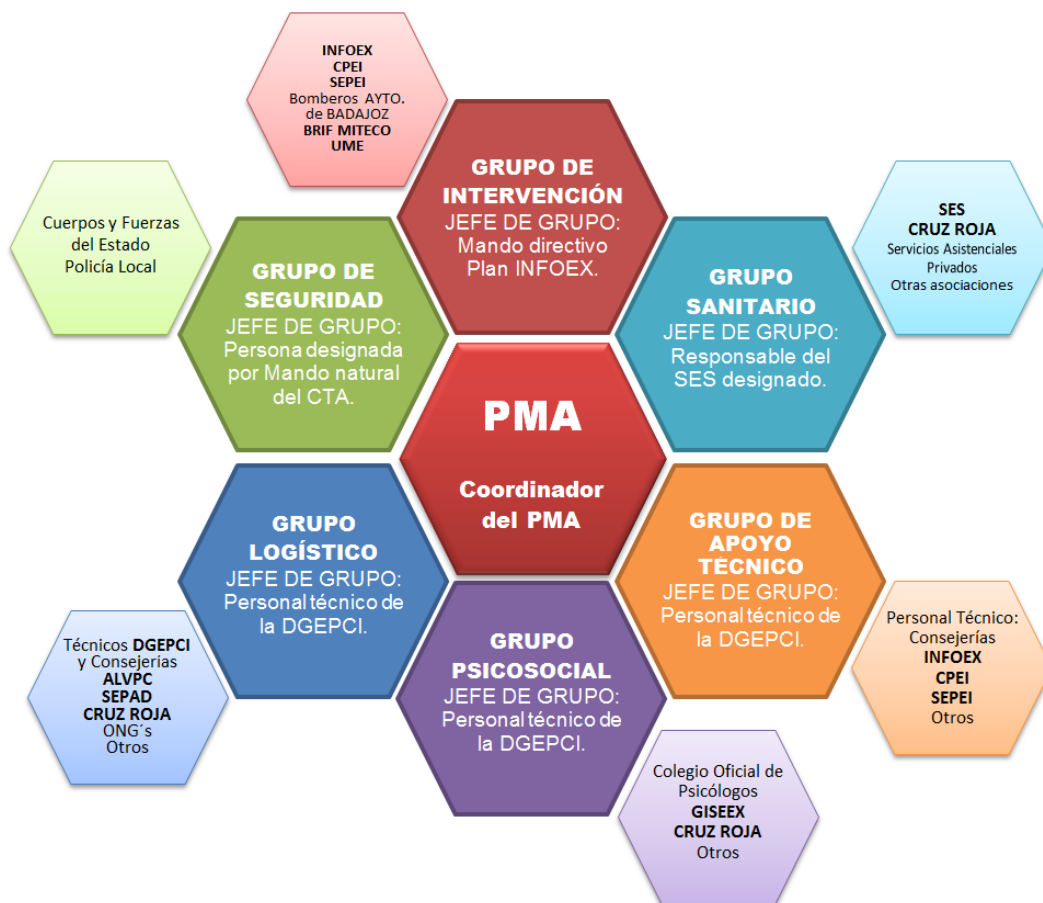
INFOEX
CPEI
SEPEI
Bomberos AYTO. de BADAJOZ
BRIF MITECO
UME

Cuerpos y Fuerzas del Estado
Policía Local

GRUPO DE INTERVENCIÓN
JEFE DE GRUPO: Mando directivo Plan INFOEX.

SES
CRUZ ROJA
Servicios Asistenciales Privados
Otras asociaciones

GRUPO DE SEGURIDAD
JEFE DE GRUPO: Persona designada por Mando natural del CTA.

GRUPO SANITARIO
JEFE DE GRUPO: Responsable del SES designado.

PMA

Coordinador del PMA

GRUPO LOGÍSTICO
JEFE DE GRUPO: Personal técnico de la DGEPCI.

GRUPO DE APOYO TÉCNICO
JEFE DE GRUPO: Personal técnico de la DGEPCI.

Personal Técnico: Consejerías
INFOEX
CPEI
SEPEI
Otros

Técnicos DGEPCI y Consejerías
ALVPC
SEPAD
CRUZ ROJA
ONG´s
Otros

GRUPO PSICOSOCIAL
JEFE DE GRUPO: Personal técnico de la DGEPCI.

Colegio Oficial de Psicólogos
GISEEX
CRUZ ROJA
Otros